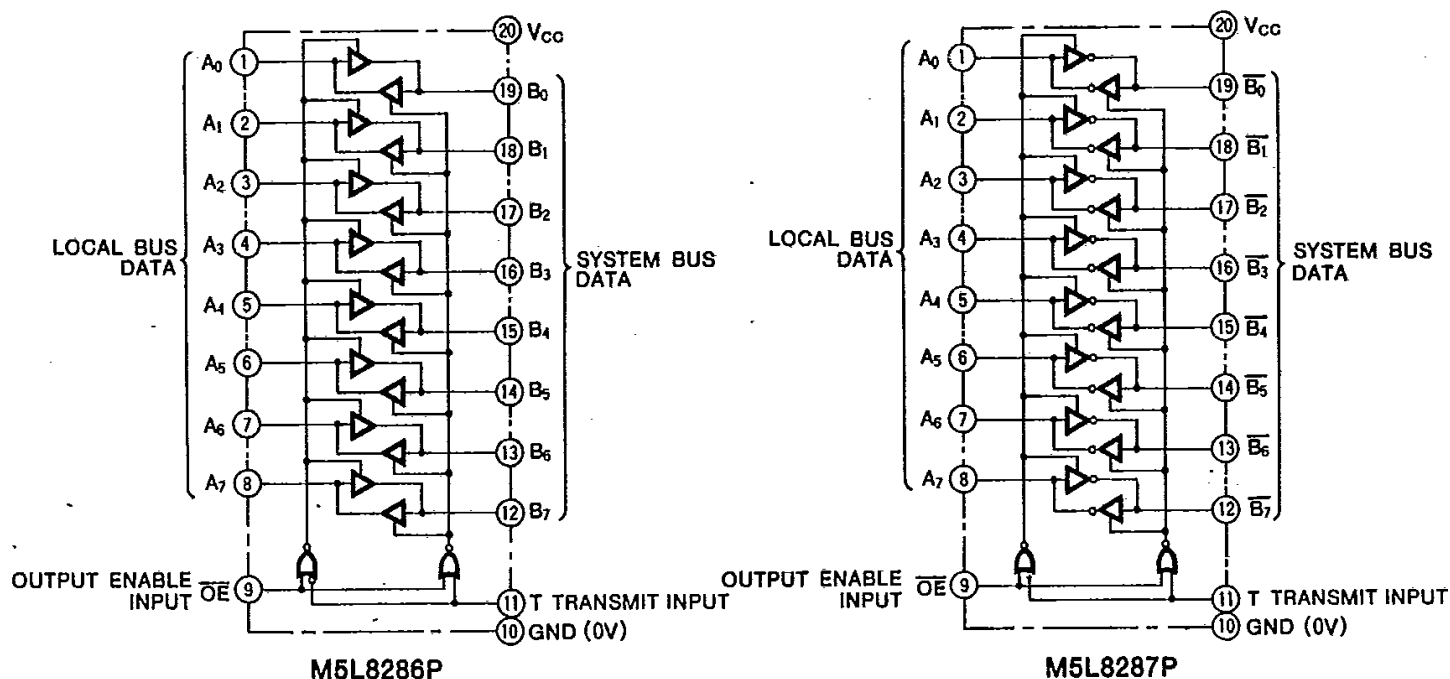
20 $V_{CC}$
$A_0$ 1
19 $B_0$
$A_1$ 2
18 $B_1$
$A_2$ 3
17 $B_2$
LOCAL BUS DATA
$A_3$ 4
16 $B_3$
SYSTEM BUS DATA
$A_4$ 5
15 $B_4$
$A_5$ 6
14 $B_5$
$A_6$ 7
13 $B_6$
$A_7$ 8
12 $B_7$
OUTPUT ENABLE INPUT $\overline{OE}$ 9
11 T TRANSMIT INPUT
10 GND (0V)
M5L8286P

20 $V_{CC}$
$A_0$ 1
19 $\overline{B_0}$
$A_1$ 2
18 $\overline{B_1}$
$A_2$ 3
17 $\overline{B_2}$
LOCAL BUS DATA
$A_3$ 4
16 $\overline{B_3}$
SYSTEM BUS DATA
$A_4$ 5
15 $\overline{B_4}$
$A_5$ 6
14 $\overline{B_5}$
$A_6$ 7
13 $\overline{B_6}$
$A_7$ 8
12 $\overline{B_7}$
OUTPUT ENABLE INPUT $\overline{OE}$ 9
11 T TRANSMIT INPUT
10 GND (0V)
M5L8287P